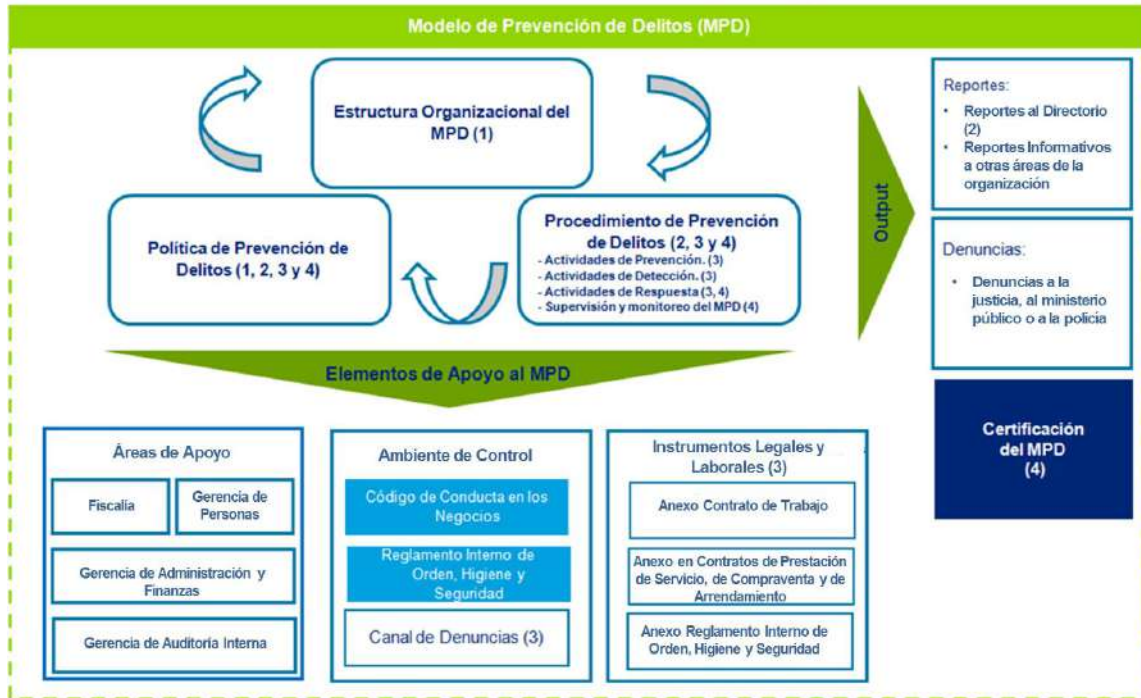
Modelo de Prevención de Delitos (MPD)

Estructura Organizacional del MPD (1)

Política de Prevención de Delitos (1, 2, 3 y 4)

Procedimiento de Prevención de Delitos (2, 3 y 4)
- Actividades de Prevención. (3)
- Actividades de Detección. (3)
- Actividades de Respuesta (3, 4)
- Supervisión y monitoreo del MPD (4)

Output

Reportes:
• Reportes al Directorio (2)
• Reportes Informativos a otras áreas de la organización

Denuncias:
• Denuncias a la justicia, al ministerio público o a la policía

Certificación del MPD (4)

Elementos de Apoyo al MPD

Áreas de Apoyo

Fiscalía

Gerencia de Personas

Gerencia de Administración y Finanzas

Gerencia de Auditoría Interna

Ambiente de Control

Código de Conducta en los Negocios

Reglamento Interno de Orden, Higiene y Seguridad

Canal de Denuncias (3)

Instrumentos Legales y Laborales (3)

Anexo Contrato de Trabajo

Anexo en Contratos de Prestación de Servicio, de Compraventa y de Arrendamiento

Anexo Reglamento Interno de Orden, Higiene y Seguridad